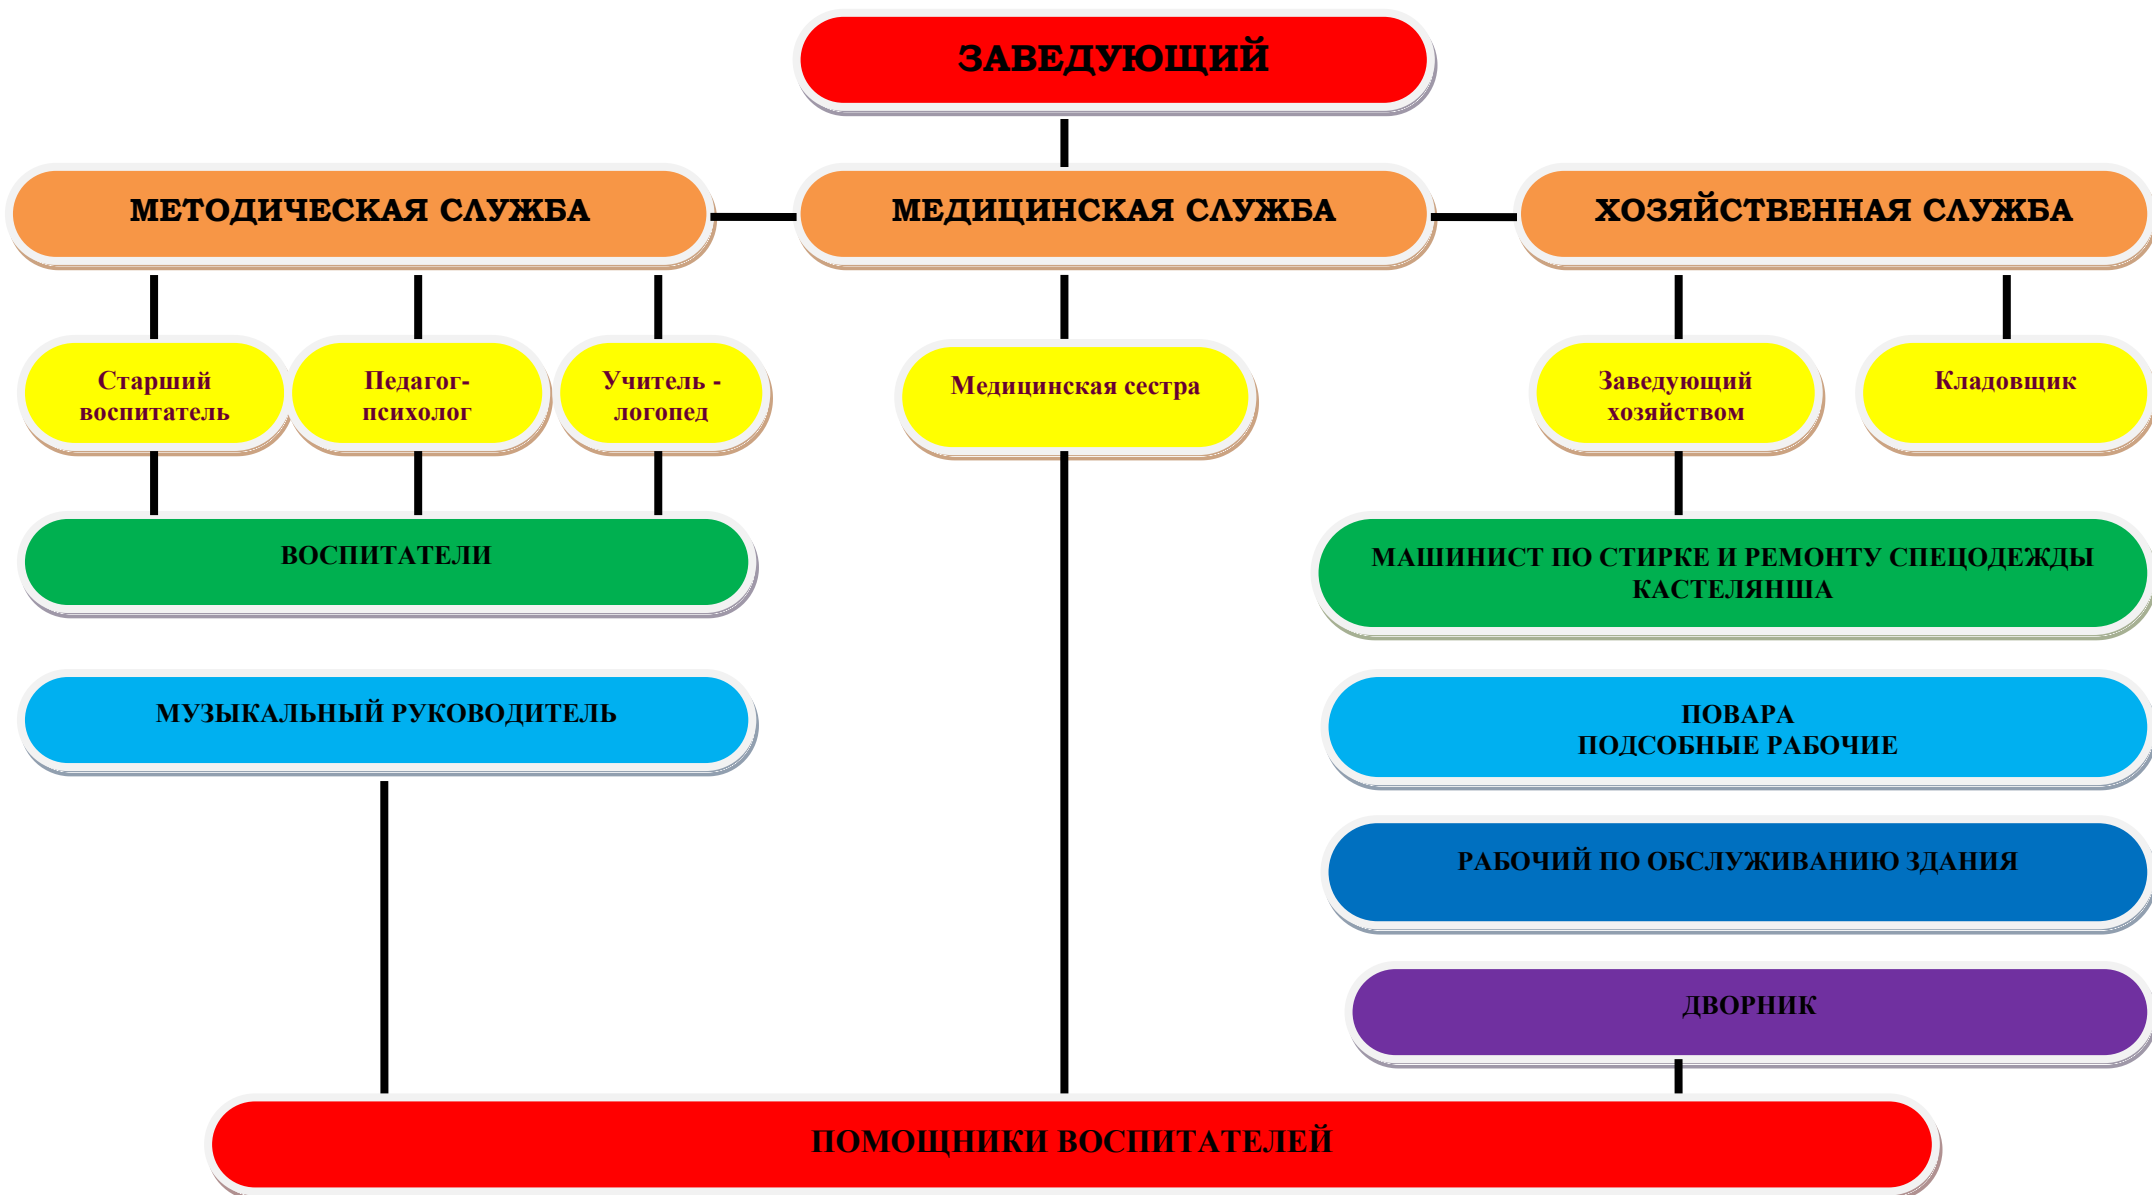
ЗАВЕДУЮЩИЙ

МЕТОДИЧЕСКАЯ СЛУЖБА

МЕДИЦИНСКАЯ СЛУЖБА

ХОЗЯЙСТВЕННАЯ СЛУЖБА

Старший воспитатель

Педагог-психолог

Учитель - логопед

Медицинская сестра

Заведующий хозяйством

Кладовщик

ВОСПИТАТЕЛИ

МАШИНИСТ ПО СТИРКЕ И РЕМОНТУ СПЕЦОДЕЖДЫ
КАСТЕЛЯНША

МУЗЫКАЛЬНЫЙ РУКОВОДИТЕЛЬ

ПОВАРА
ПОДСОБНЫЕ РАБОЧИЕ

РАБОЧИЙ ПО ОБСЛУЖИВАНИЮ ЗДАНИЯ

ДВОРНИК

ПОМОЩНИКИ ВОСПИТАТЕЛЕЙ